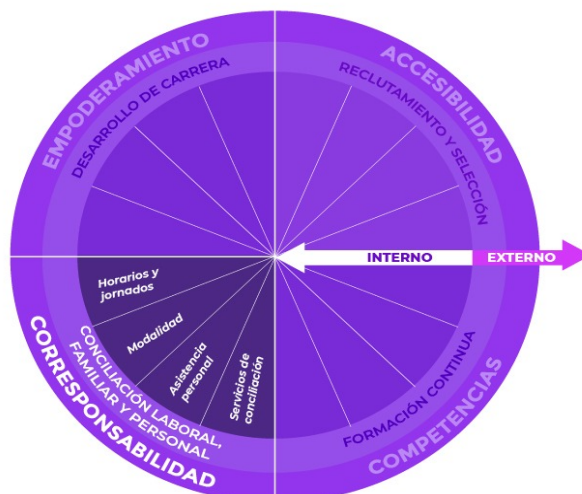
EMPODERAMIENTO
DESARROLLO DE CARRERA
ACCESIBILIDAD
RECLUTAMIENTO Y SELECCIÓN
INTERNO
EXTERNO
Horarios y jornadas
Modalidad
Asistencia personal
Servicios de conciliación
CONCILIACIÓN LABORAL, FAMILIAR Y PERSONAL
CORRESPONSABILIDAD
FORMACIÓN CONTINUA
COMPETENCIAS